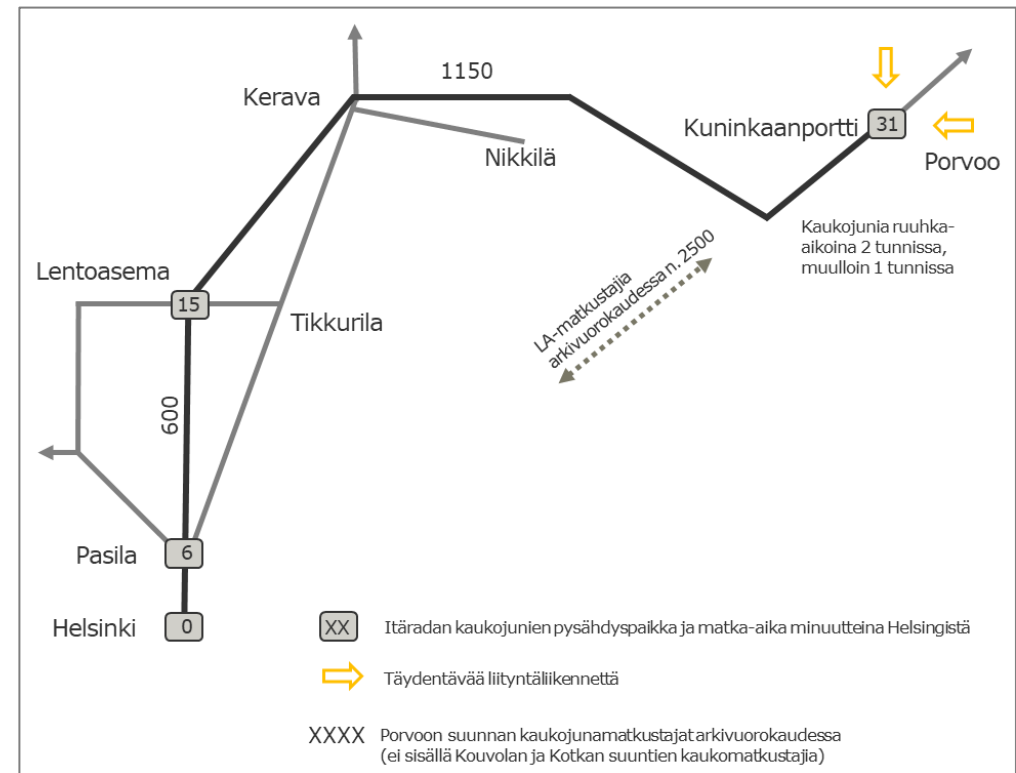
1150

Kerava

Kuninkaanportti 31

Porvoo

Nikkilä

Kaukojunia ruuhka-aikoina 2 tunnissa, muulloin 1 tunnissa

Lentoasema

15

Tikkurila

LA-matkustajia arkivuorokaudessa n. 2500

600

Pasila 6

Helsinki 0

XX Itäradan kaukojunien pysähdyspaikka ja matka-aika minuutteina Helsingistä

Täydentävää liityntäliikennettä

XXXX Porvoon suunnan kaukojunamatkustajat arkivuorokaudessa (ei sisällä Kouvolan ja Kotkan suuntien kaukomatkustajia)